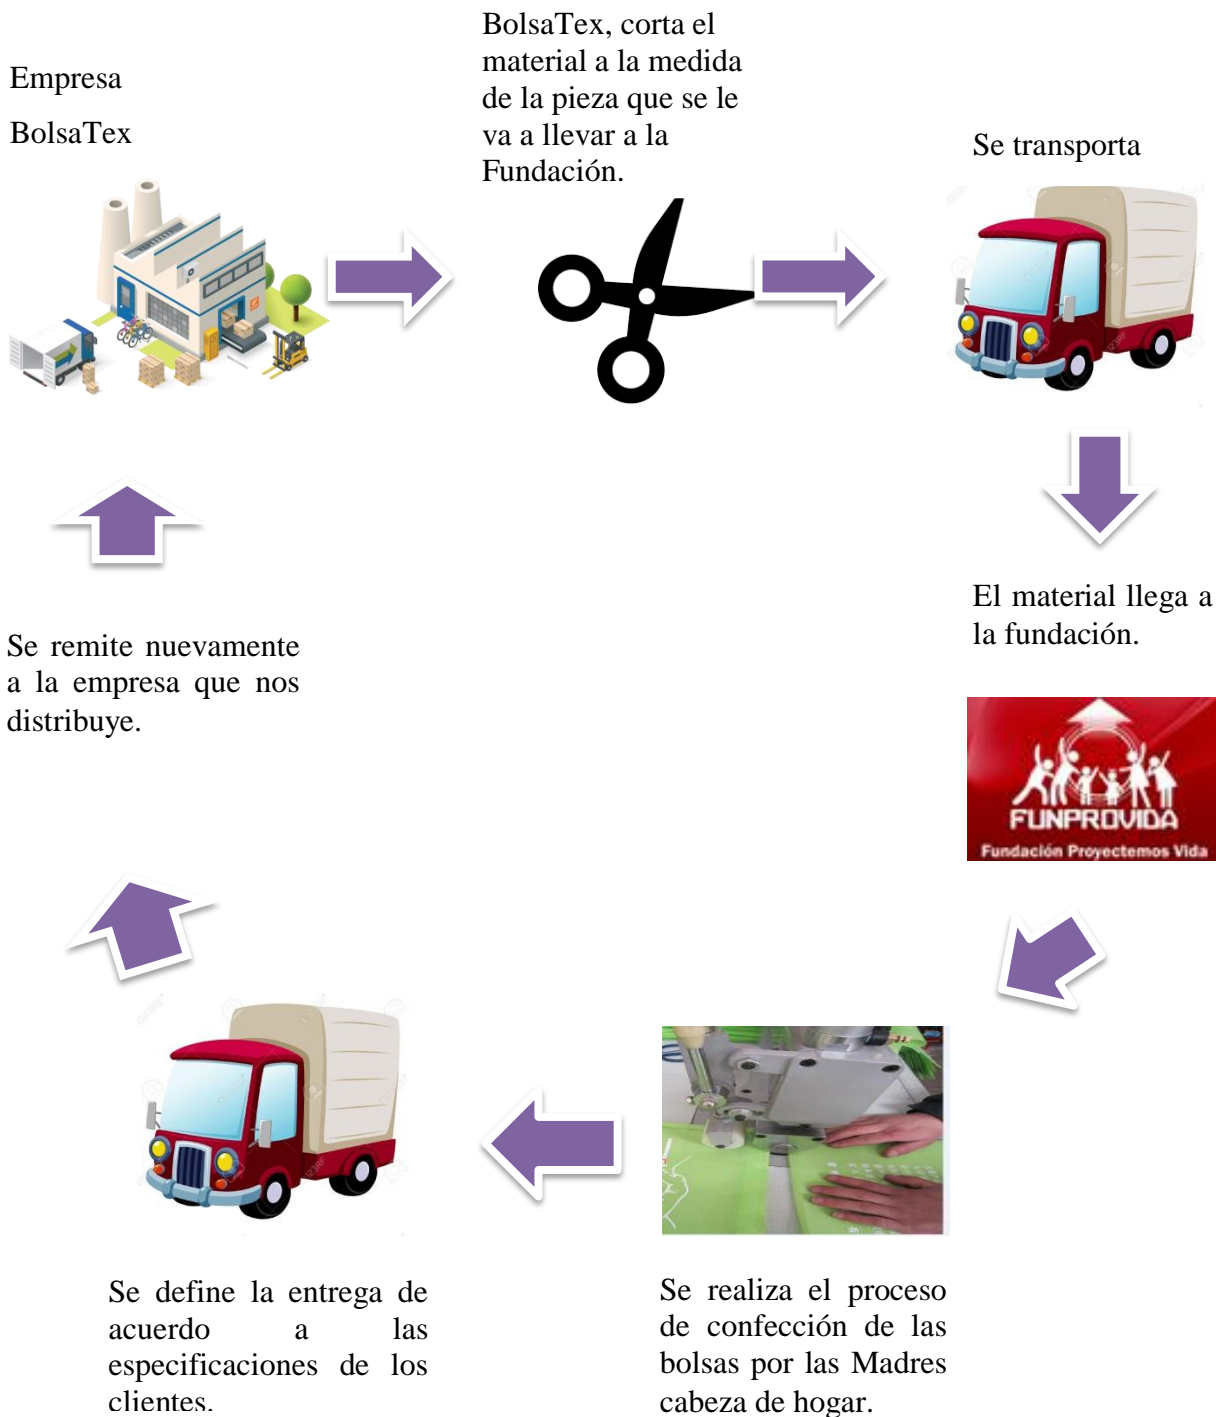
Empresa

BolsaTex

BolsaTex, corta el material a la medida de la pieza que se le va a llevar a la Fundación.

Se transporta

El material llega a la fundación.

FUNPROVIDA
Fundación Proyectemos Vida

Se remite nuevamente a la empresa que nos distribuye.

Se define la entrega de acuerdo a las especificaciones de los clientes.

Se realiza el proceso de confección de las bolsas por las Madres cabeza de hogar.